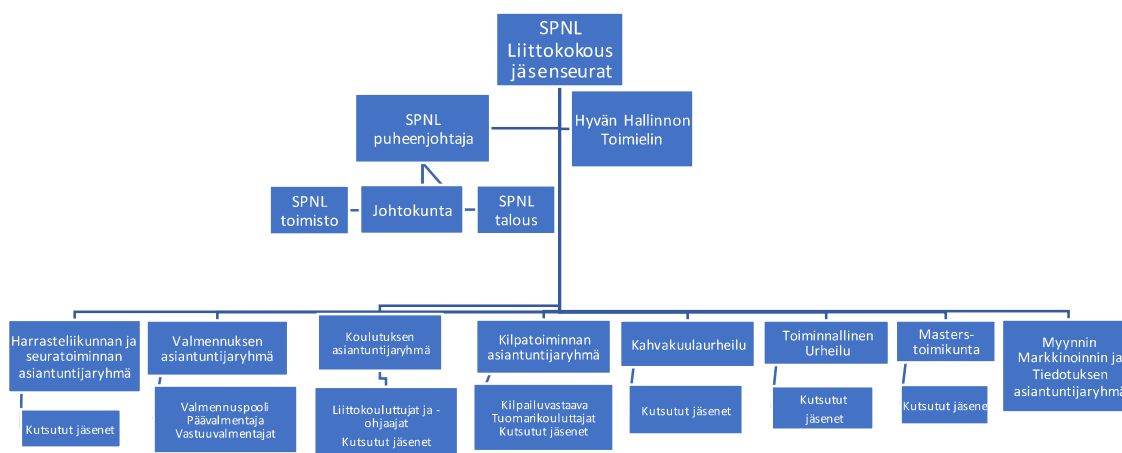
SPNL Liittokokous jäsenseurat

SPNL puheenjohtaja

Hyvän Hallinnon Toimielin

SPNL toimisto

Johtokunta

SPNL talous

Harrasteliikunnan ja seuratoiminnan asiantuntijaryhmä

Kutsutut jäsenet

Valmennuksen asiantuntijaryhmä

Valmennuspooli
Päävalmentaja
Vastuuvalmentajat

Koulutuksen asiantuntijaryhmä

Liittokouluttujat ja -ohjaajat
Kutsutut jäsenet

Kilpatoiminnan asiantuntijaryhmä

Kilpailuvastaava
Tuomarikouluttajat
Kutsutut jäsenet

Kahvakuulaurheilu

Kutsutut jäsenet

Toiminnallinen Urheilu

Kutsutut jäsenet

Masters-toimikunta

Kutsutut jäsene

Myynnin Markkinoinnin ja Tiedotuksen asiantuntijaryhmä